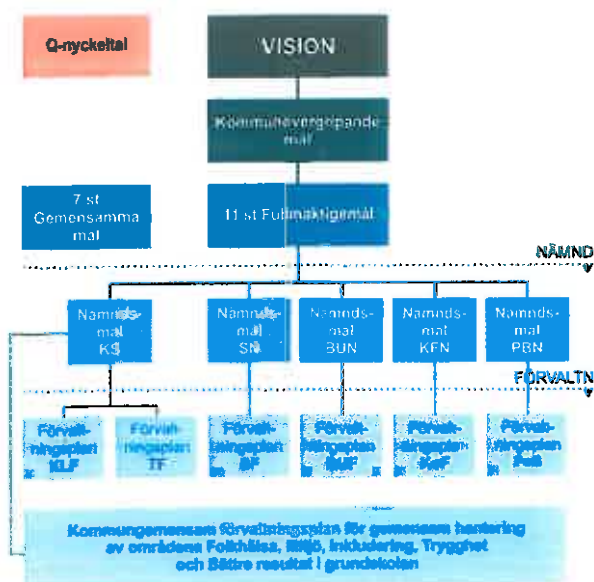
Q-nyckeltal

VISION

Kommunövergripande mål

7 st Gemensamma mål

11 st Fullmäktigemål

NÄMND

Nämndsmål KS

Nämndsmål SN

Nämndsmål BUN

Nämndsmål KFN

Nämndsmål PBN

FÖRVALTN

Förvaltningsplan KLF

Förvaltningsplan TF

Förvaltningsplan SF

Förvaltningsplan BUF

Förvaltningsplan KoF

Förvaltningsplan PoB

Kommungemensam förvaltningsplan för gemensam hantering av områdena Folkhälsa, Miljö, Inkludering, Trygghet och Bättre resultat i grundskolan